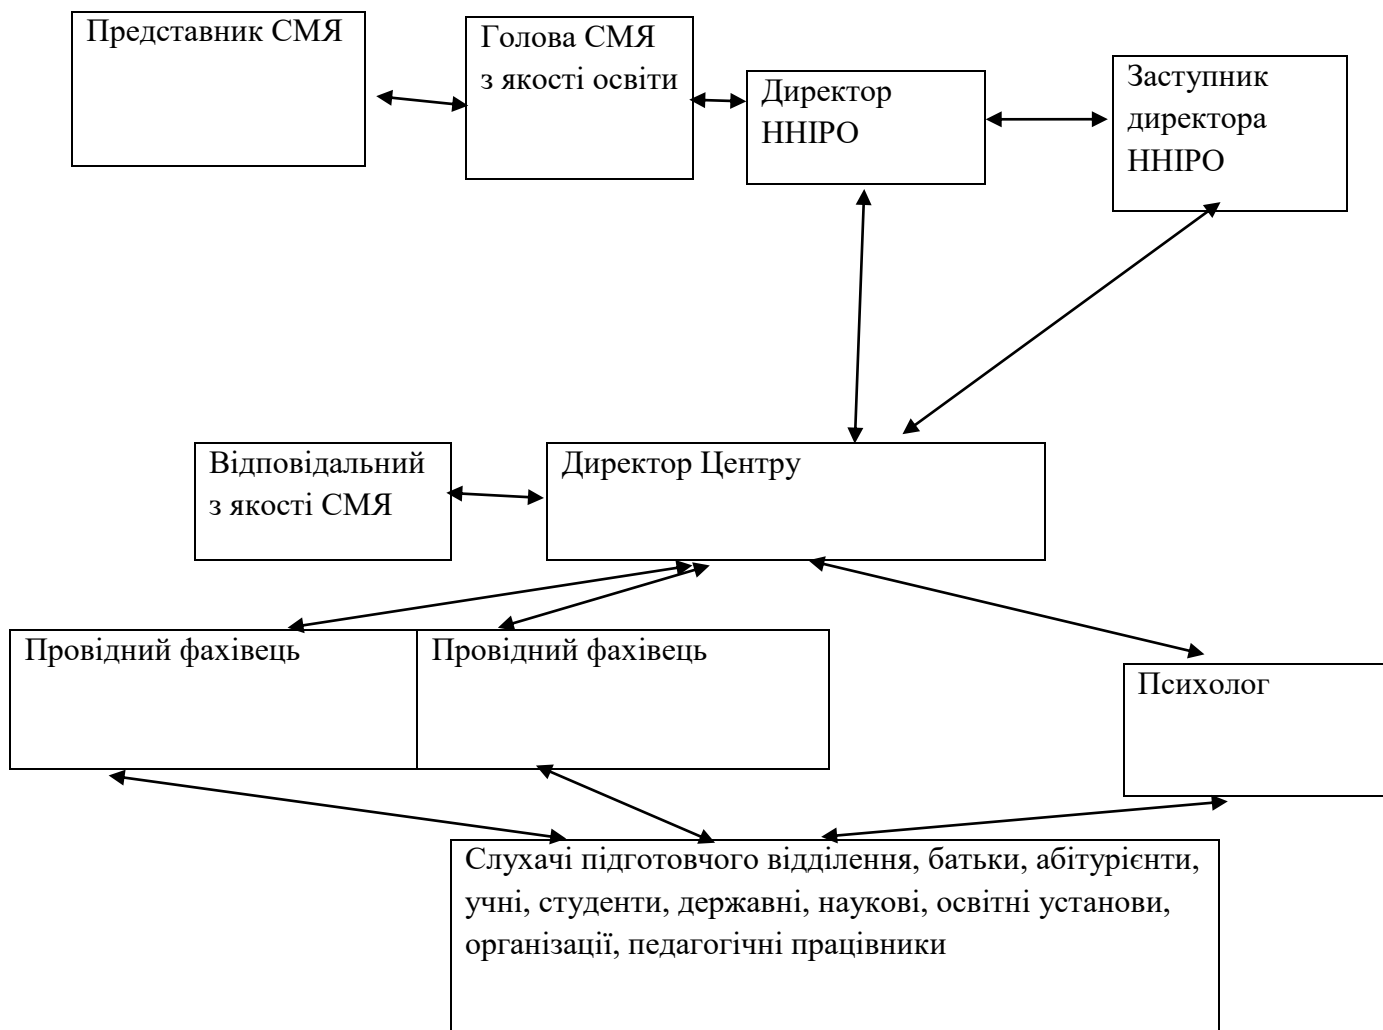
Представник СМЯ

Голова СМЯ з якості освіти

Директор ННІРО

Заступник директора ННІРО

Відповідальний з якості СМЯ

Директор Центру

Провідний фахівець

Провідний фахівець

Психолог

Слухачі підготовчого відділення, батьки, абітурієнти, учні, студенти, державні, наукові, освітні установи, організації, педагогічні працівники